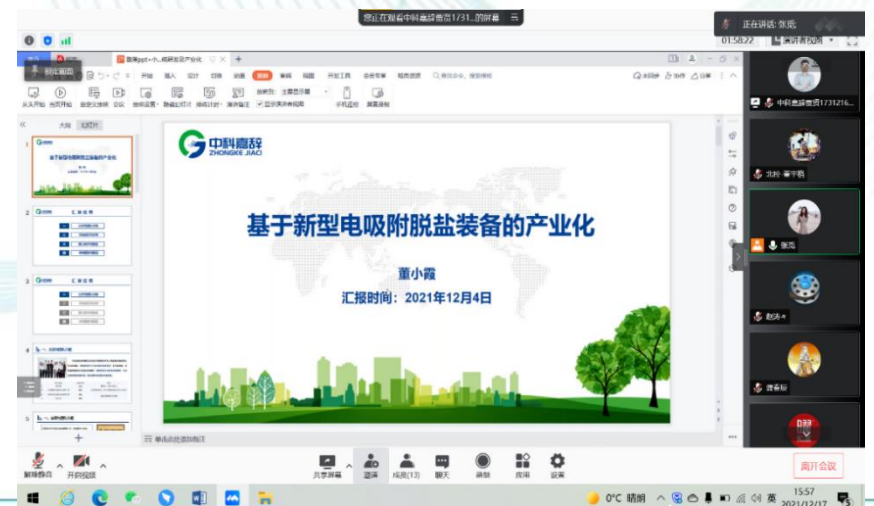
您正在观看中科嘉辞董贤1731...的屏幕

正在讲话: 张旭

01:58:22

演讲者视图

中科嘉辞

ZHONGKE JIACI

基于新型电吸附脱盐装备的产业化

董小霞

汇报时间：2021年12月4日

单击此处添加备注

中科嘉辞董贤1731216...

北控-董宇皓

张旭

赵洪卓

薛春标

解除静音

开启视频

共享屏幕

邀请

成员(13)

聊天

录制

应用

设置

离开会议

0°C 晴朗

15:57

2021/12/17